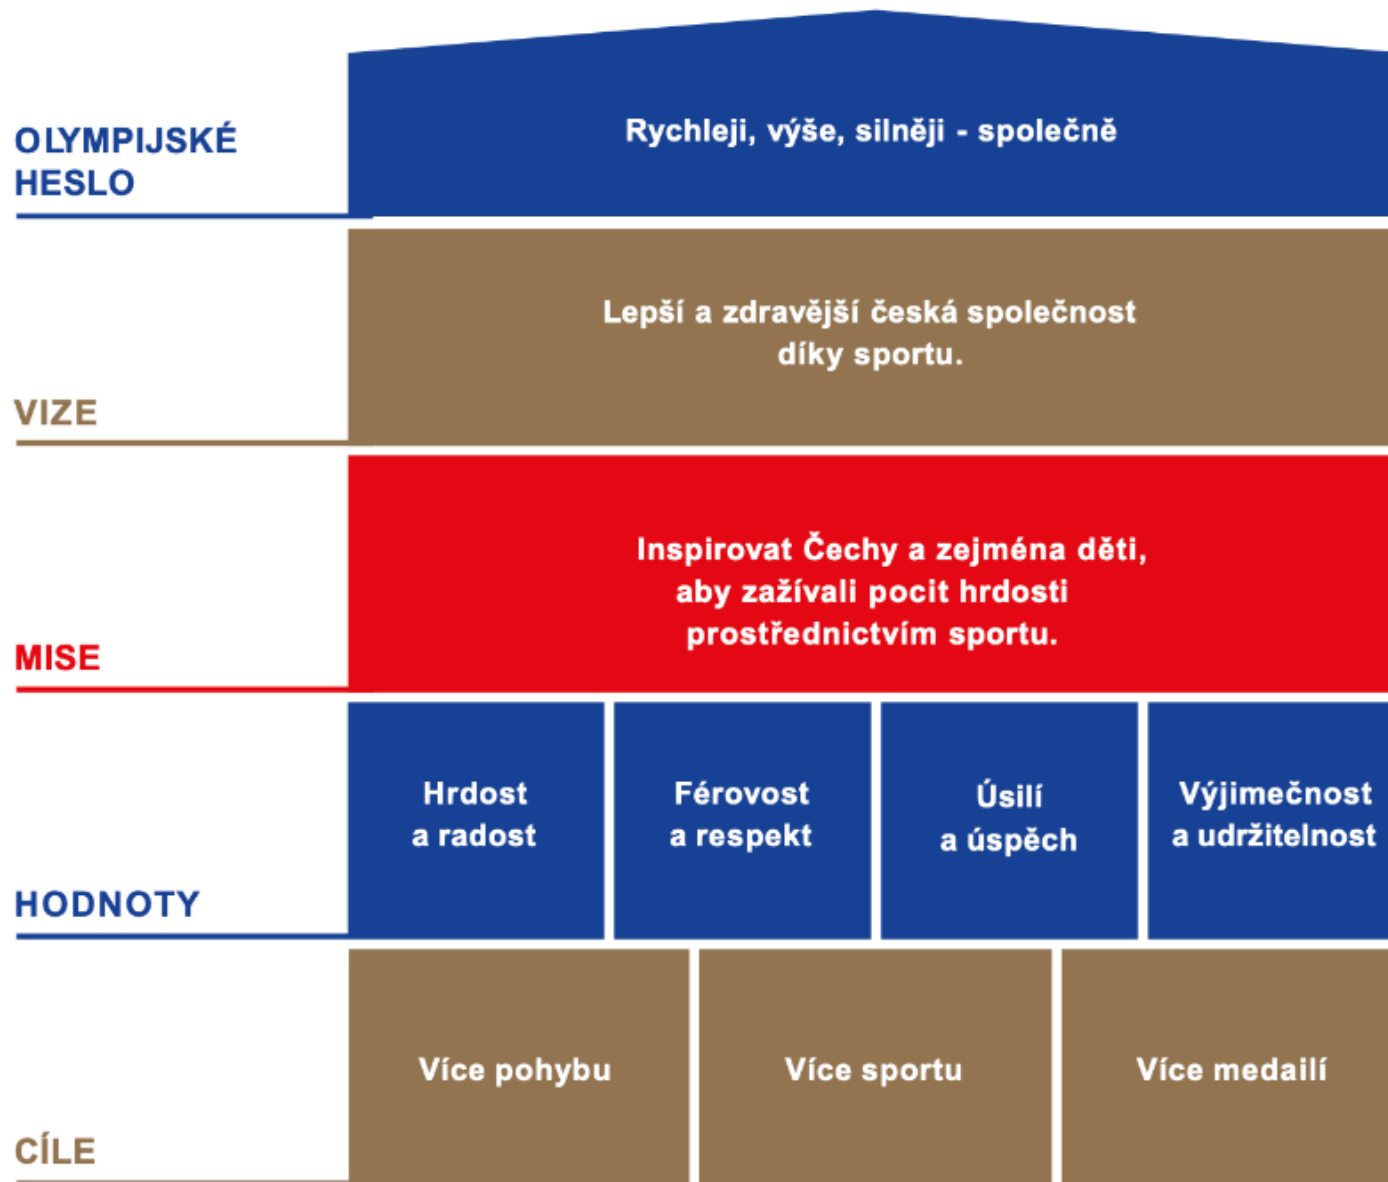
OLYMPIJSKÉ HESLO

Rychleji, výše, silněji - společně

VIZE

Lepší a zdravější česká společnost díky sportu.

MISE

Inspirovat Čechy a zejména děti, aby zažívali pocit hrdosti prostřednictvím sportu.

HODNOTY

Hrdost a radost

Férovost a respekt

Úsilí a úspěch

Výjimečnost a udržitelnost

CÍLE

Více pohybu

Více sportu

Více medailí